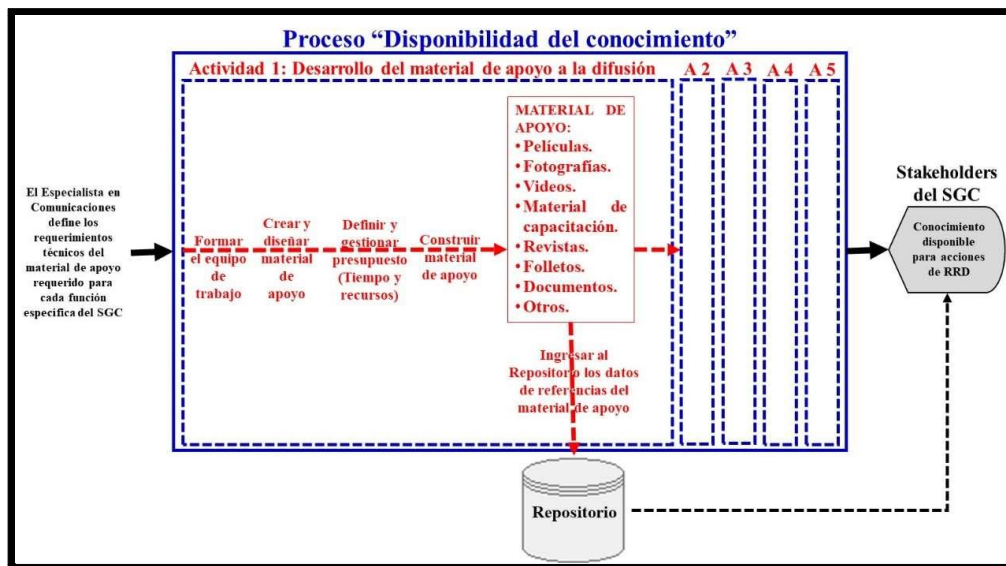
Proceso "Disponibilidad del conocimiento"

Actividad 1: Desarrollo del material de apoyo a la difusión

A 2

A 3

A 4

A 5

El Especialista en Comunicaciones define los requerimientos técnicos del material de apoyo requerido para cada función específica del SGC

Formar el equipo de trabajo

Crear y diseñar material de apoyo

Definir y gestionar presupuesto (Tiempo y recursos)

Construir material de apoyo

MATERIAL DE APOYO:
• Películas.
• Fotografías.
• Videos.
• Material de capacitación.
• Revistas.
• Folletos.
• Documentos.
• Otros.

Ingresar al Repositorio los datos de referencias del material de apoyo

Stakeholders del SGC

Conocimiento disponible para acciones de RRD

Repositorio